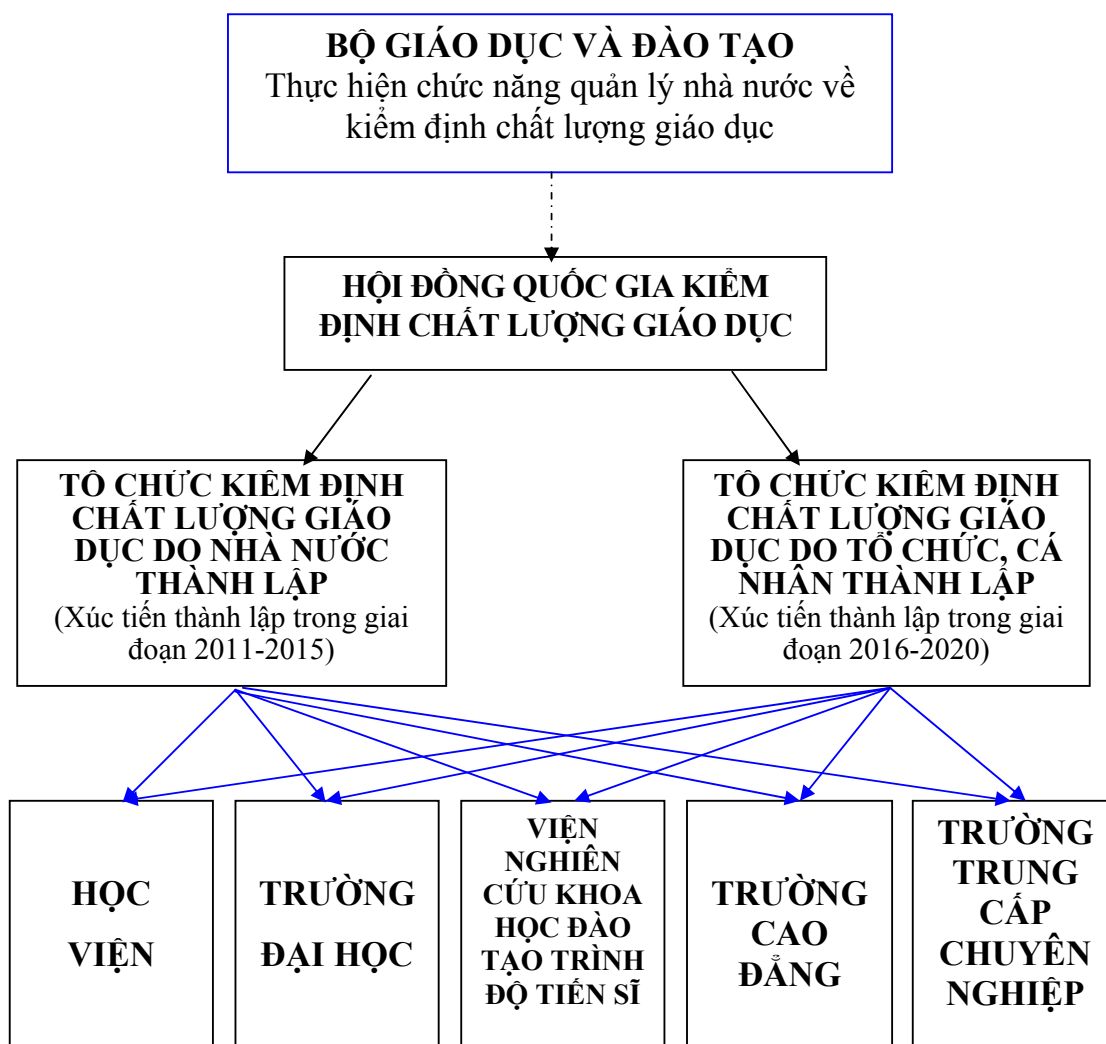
BỘ GIÁO DỤC VÀ ĐÀO TẠO
Thực hiện chức năng quản lý nhà nước về kiểm định chất lượng giáo dục

HỘI ĐỒNG QUỐC GIA KIỂM ĐỊNH CHẤT LƯỢNG GIÁO DỤC

TÔ CHỨC KIÊM ĐỊNH CHẤT LƯỢNG GIÁO DỤC DO NHÀ NƯỚC THÀNH LẬP
(Xúc tiến thành lập trong giai đoạn 2011-2015)

TÔ CHỨC KIÊM ĐỊNH CHẤT LƯỢNG GIÁO DỤC DO TỔ CHỨC, CÁ NHÂN THÀNH LẬP
(Xúc tiến thành lập trong giai đoạn 2016-2020)

HỌC VIỆN

TRƯỜNG ĐẠI HỌC

VIỆN NGHIÊN CỨU KHOA HỌC ĐÀO TẠO TRÌNH ĐỘ TIẾN SĨ

TRƯỜNG CAO ĐẲNG

TRƯỜNG TRUNG CẤP CHUYÊN NGHIỆP